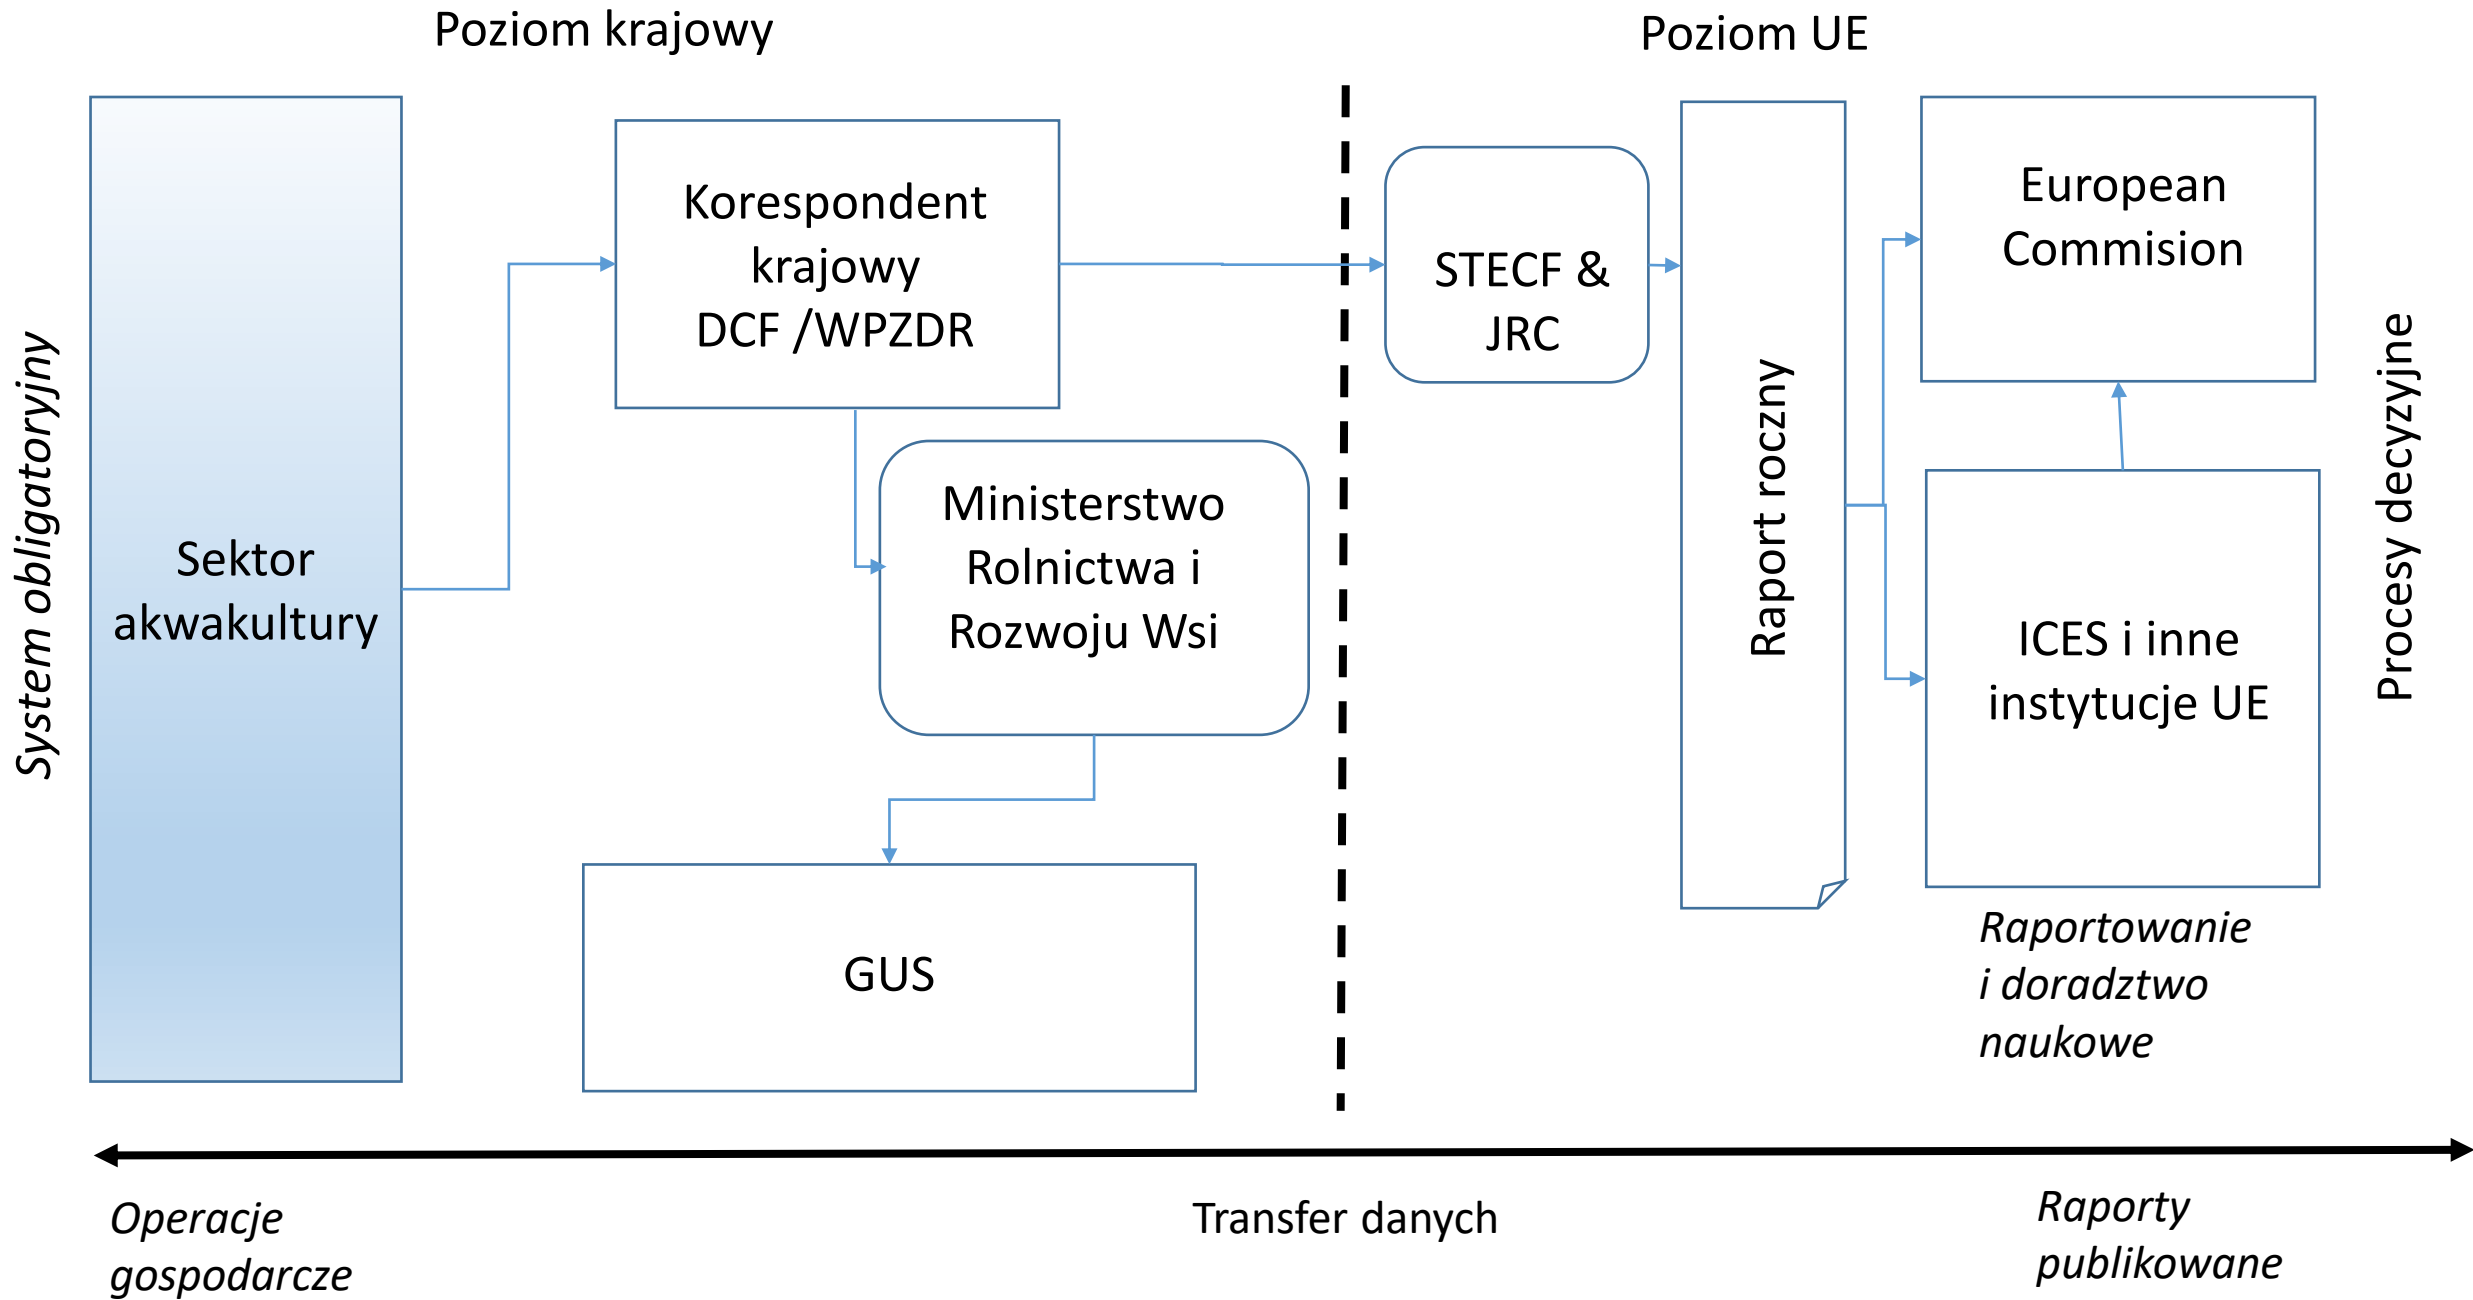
Poziom krajowy

Poziom UE

System obligatoryjny

Sektor akwakultury

Korespondent krajowy DCF /WPZDR

Ministerstwo Rolnictwa i Rozwoju Wsi

GUS

STECF & JRC

Raport roczny

European Commision

ICES i inne instytucje UE

Procesy decyzyjne

Raportowanie i doradztwo naukowe

Operacje gospodarcze

Transfer danych

Raporty publikowane